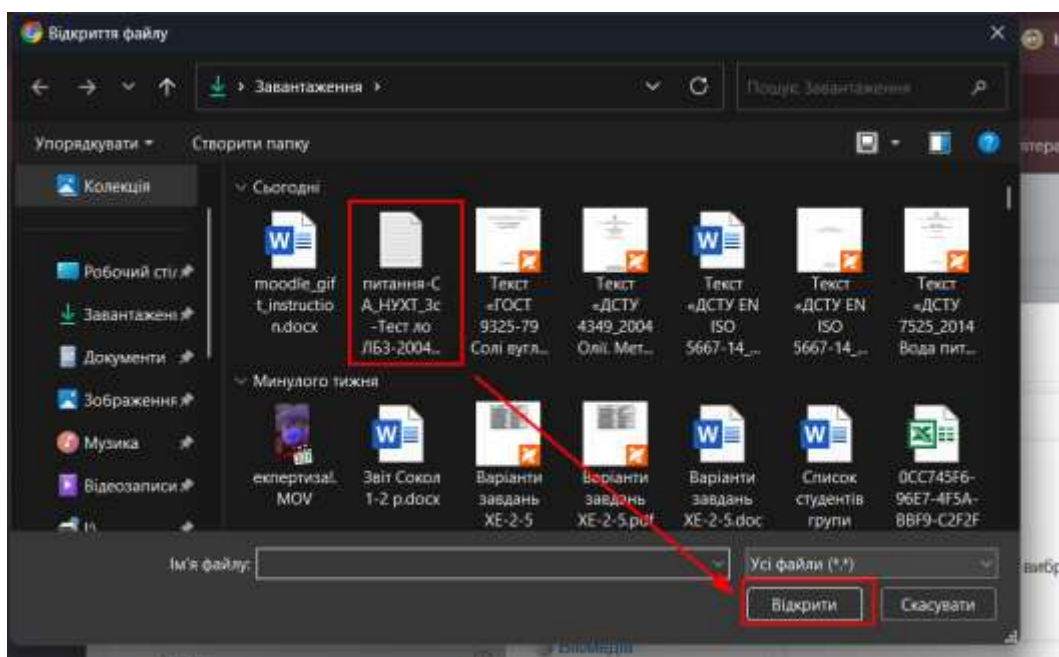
Відкриття файлу

Завантаження ›

Пошук: Завантаження

Упорядкувати ▾ Створити папку

Колекція

Робочий стіл
Завантаження
Документи
Зображення
Музика
Відеозаписи

Сьогодні

moodle_gift_instruction.docx
питання-СА_НУХТ_3с-Тест ло ЛБ3-2004...
Текст «ГОСТ 9325-79 Солі вугл...
Текст «ДСТУ 4349_2004 Олії. Мет...
Текст «ДСТУ EN ISO 5667-14_...
Текст «ДСТУ EN ISO 5667-14_...
Текст «ДСТУ 7525_2014 Вода пит...

Минулого тижня

експертизаl.MOV
Звіт Сокол 1-2 p.docx
Варіанти завдань ХЕ-2-5
Варіанти завдань ХЕ-2-5.pdf
Варіанти завдань ХЕ-2-5.doc
Список студентів групи
0CC745F6-96E7-4F5A-BBF9-C2F2F

Ім'я файлу:

Усі файли (*.*)

Відкрити
Скасувати